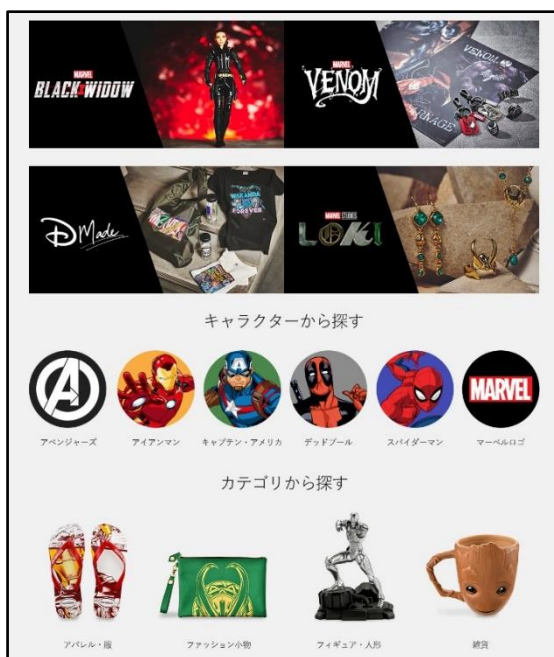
MARVEL
BLACK WIDOW

MARVEL
VENOM

D Made

MARVEL STUDIOS
LOKI

キャラクターから探す

アベンジャーズ
アイアンマン
キャプテン・アメリカ
デッドプール
スパイダーマン
MARVEL
マーベルロゴ

カテゴリから探す

アパレル・服
ファッション小物
フィギュア・人形
雑貨